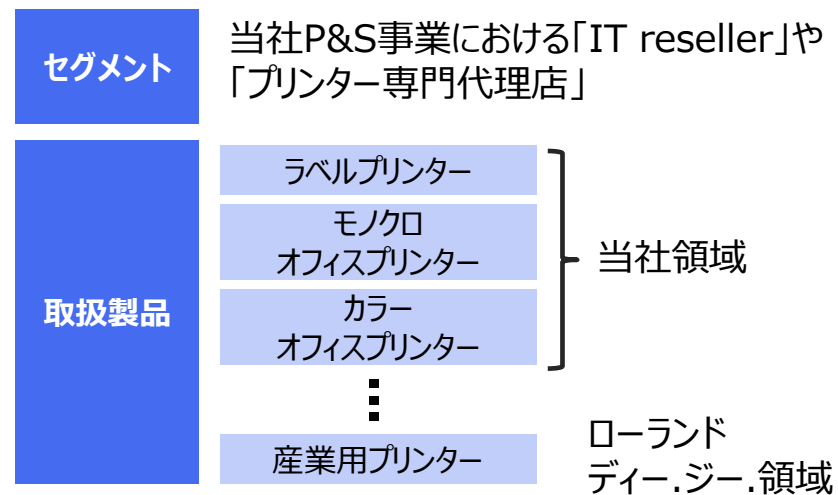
セグメント

当社P&S事業における「IT reseller」や「プリンター専門代理店」

取扱製品

ラベルプリンター

モノクロ
オフィスプリンター

カラー
オフィスプリンター

産業用プリンター

当社領域

ローランド
ディー.ジー.領域